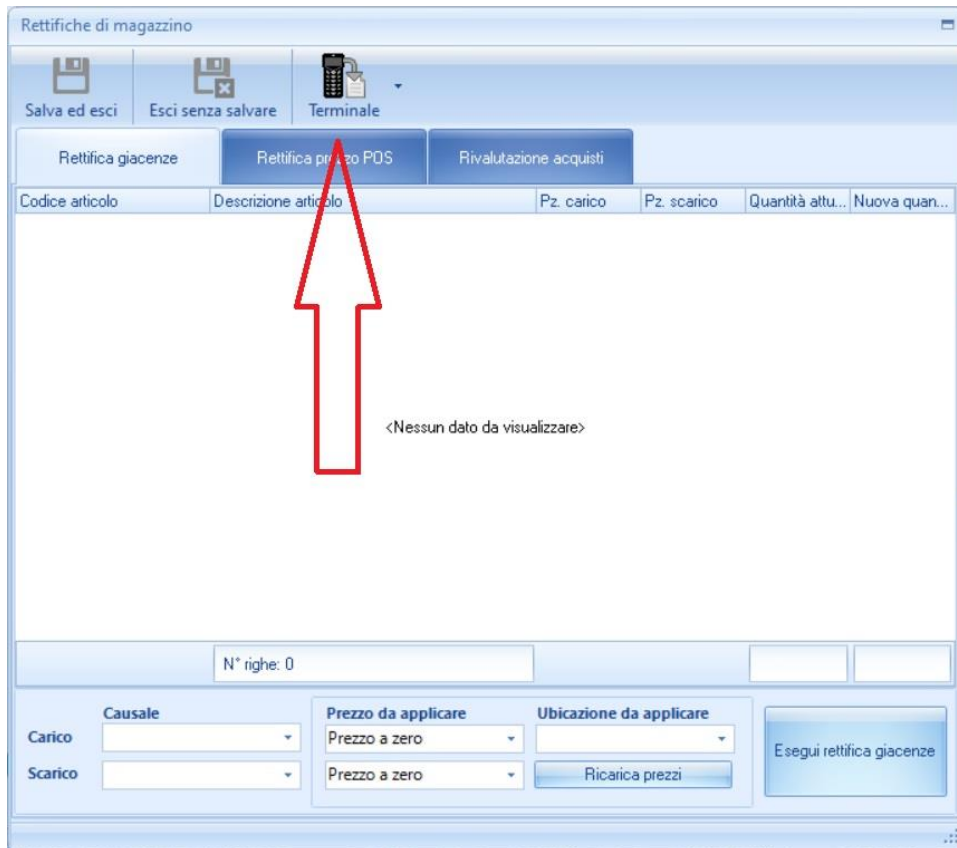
Rettifiche di magazzino

Salva ed esci | Esci senza salvare | Terminale

Rettifica giacenze | Rettifica prezzo POS | Rivalutazione acquisti

| Codice articolo | Descrizione articolo | Pz. carico | Pz. scarico | Quantità attu... | Nuova quan... |
|---|---|---|---|---|---|

<Nessun dato da visualizzare>

N° righe: 0

Causale
Carico
Scarico

Prezzo da applicare
Prezzo a zero
Prezzo a zero

Ubicazione da applicare
Ricarica prezzi

Esegui rettifica giacenze